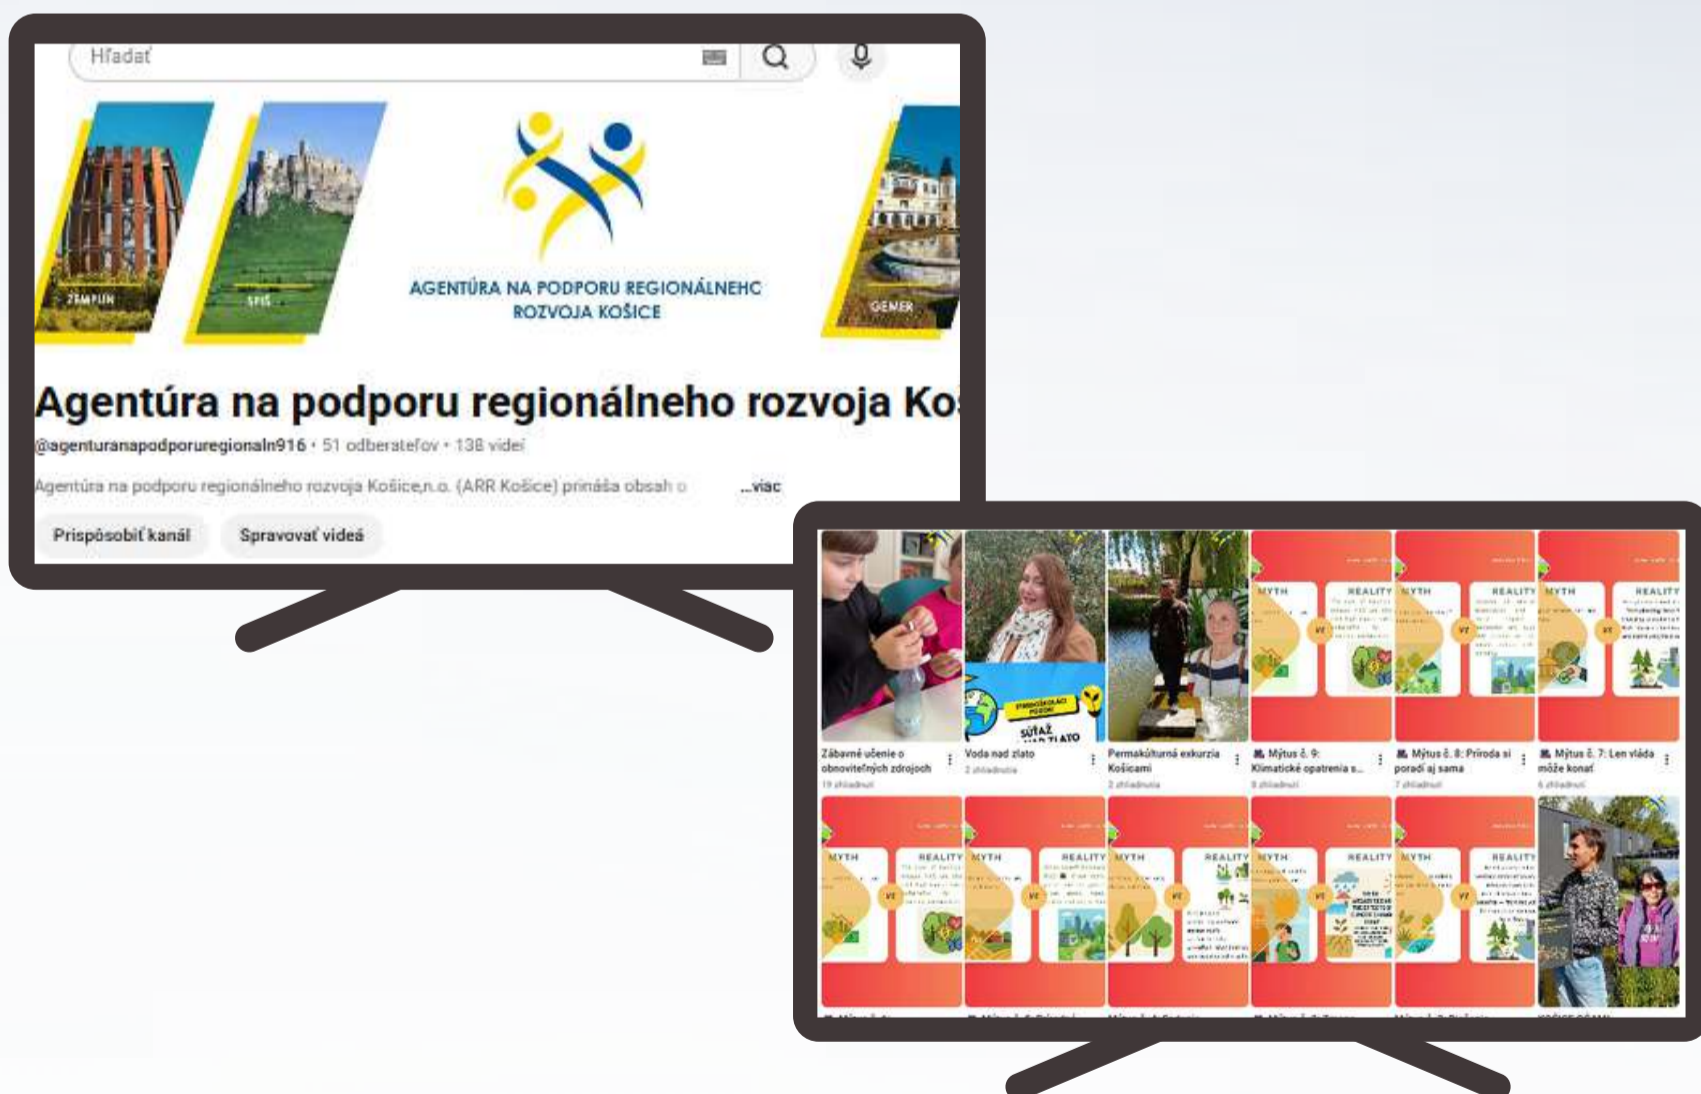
Hľadať

ZEMPLÍN

SPIŠ

AGENTÚRA NA PODPORU REGIONÁLNEHC ROZVOJA KOŠICE

GEMER

Agentúra na podporu regionálneho rozvoja Ko

@agenturanapodporuregionaln916 • 51 odberateľov • 138 videí

Agentúra na podporu regionálneho rozvoja Košice,n.o. (ARR Košice) prináša obsah o ...viac

Prispôsobiť kanál

Spravovať videá

MYTH REALITY

MYTH REALITY

MYTH REALITY

SÚŤAŽ

Zábavné učenie o obnoviteľných zdrojoch
19 zhliadnutí

Voda nad zlato
2 zhliadnutia

Permakultúrna exkurzia Košicami
2 zhliadnutia

Mýtus č. 9: Klimatické opatrenia s...
8 zhliadnutí

Mýtus č. 8: Príroda si poradí aj sama
7 zhliadnutí

Mýtus č. 7: Len vláda môže konať
6 zhliadnutí

MYTH REALITY

MYTH REALITY

MYTH REALITY

MYTH REALITY

MYTH REALITY